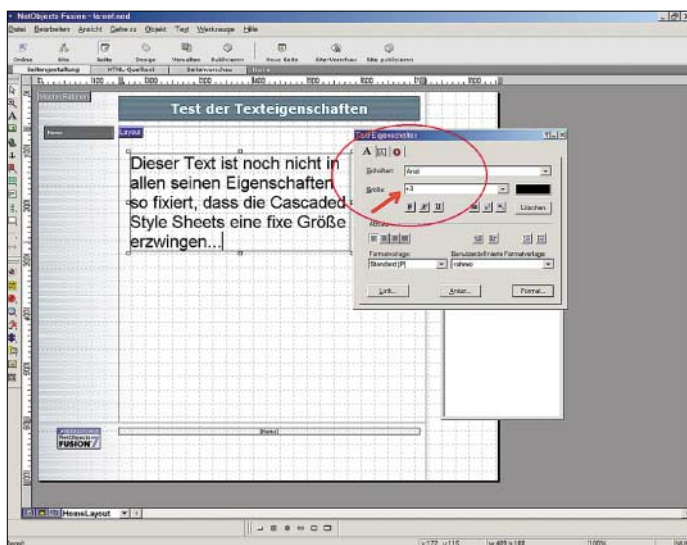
NetObjects Fusion - layout.nod

Datei Bearbeiten Ansicht Gehe zu Objekt Text Werkzeuge Hilfe

Online Site Seite Design Verwalten Aufräumen Neue Seite Site-Vorschau Site publizieren

Seitengestaltung HTML-Quelltext Seitenvorschau

Test der Texteigenschaften

Home

Layout

Dieser Text ist noch nicht in allen seinen Eigenschaften so fixiert, dass die Cascaded Style Sheets eine fixe Größe erzwingen...

Text Eigenschaften

A

Schriftart: Arial

Größe: +3

B I U

Löschen

Absatz

Formatvorlage: Standard (P)

Benutzerdefinierte Formatvorlage: (ohne)

Link... Anker... Format...

NetObjects FUSION

(Menü)

HomeLayout

Bereit